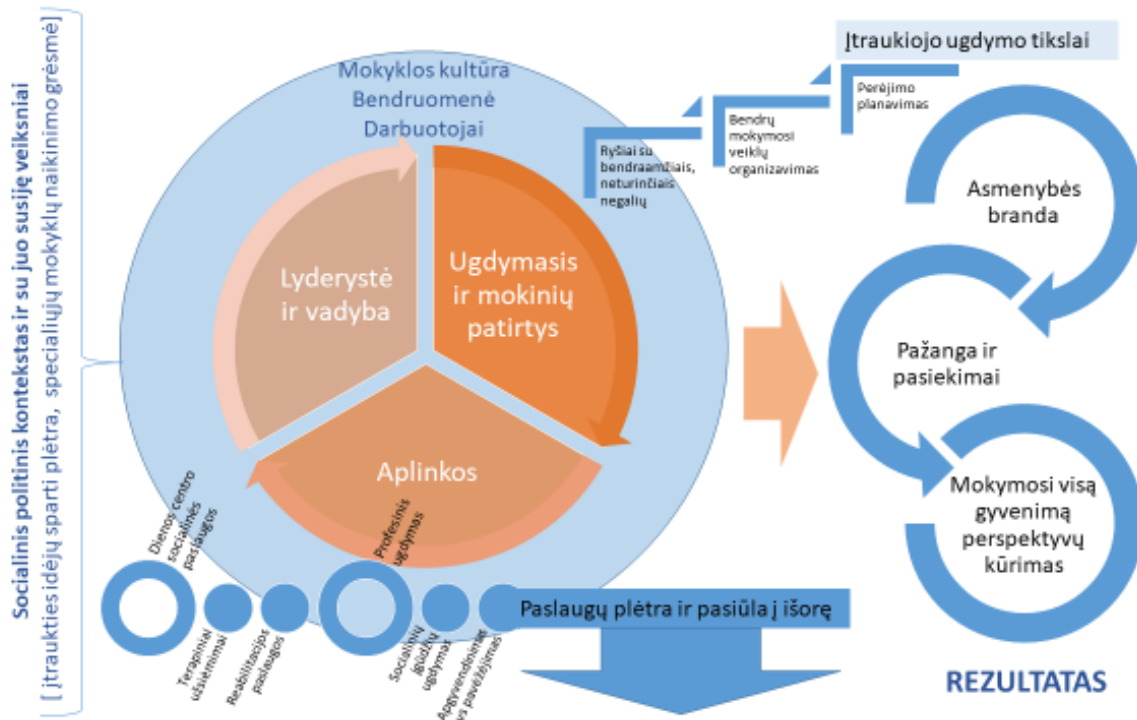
Socialinis politinis kontekstas ir su juo susiję veiksniai
( įtraukties idėjų sparti plėtra, specialiųjų mokyklų naikinimo grėsmė)

Mokyklos kultūra
Bendruomenė
Darbuotojai

Lyderystė ir vadyba

Ugdymasis ir mokinių patirtys

Aplinkos

Įtraukiojo ugdymo tikslai

Perėjimo planavimas

Bendrų mokymosi veiklų organizavimas

Ryšiai su bendraamžiais, neturinčiais negalių

Asmenybės branda

Pažanga ir pasiekimai

Mokymosi visą gyvenimą perspektyvų kūrimas

REZULTATAS

Dienos centro socialinės paslaugos

Profesinis ugdymas

Terapiniai užsiėmimai

Reabilitacijos paslaugos

Socialinių įgūdžių ugdymas

Apgyvendinimas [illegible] paveldėjimas

Paslaugų plėtra ir pasiūla į išorę